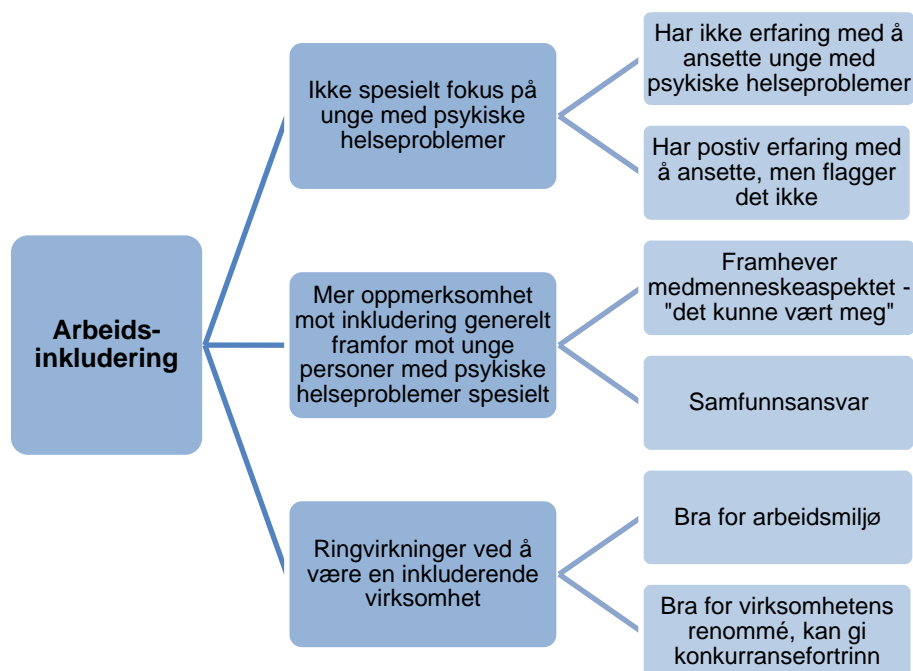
Arbeidsinkludering

Ikke spesielt fokus på unge med psykiske helseproblemer

Har ikke erfaring med å ansette unge med psykiske helseproblemer

Har postiv erfaring med å ansette, men flagger det ikke

Mer oppmerksomhet mot inkludering generelt framfor mot unge personer med psykiske helseproblemer spesielt

Framhever medmenneskeaspektet - "det kunne vært meg"

Samfunnsansvar

Ringvirkninger ved å være en inkluderende virksomhet

Bra for arbeidsmiljø

Bra for virksomhetens renommé, kan gi konkurransefortrinn